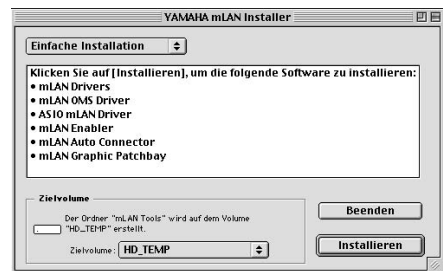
YAMAHA mLAN Installer

Einfache Installation

Klicken Sie auf [Installieren], um die folgende Software zu installieren:
• mLAN Drivers
• mLAN OMS Driver
• ASIO mLAN Driver
• mLAN Enabler
• mLAN Auto Connector
• mLAN Graphic Patchbay

Zielvolume

Der Ordner "mLAN Tools" wird auf dem Volume "HD_TEMP" erstellt.

Zielvolume : HD_TEMP

Beenden

Installieren